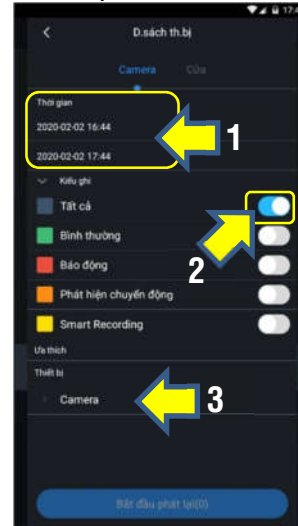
17:

D.sách th.bị

Camera Cửa

Thời gian

2020-02-02 16:44

2020-02-02 17:44

1

Kiểu ghi

Tất cả

Bình thường

2

Báo động

Phát hiện chuyển động

Smart Recording

Ưa thích

Thiết bị

Camera

3

Bắt đầu phát lại(0)